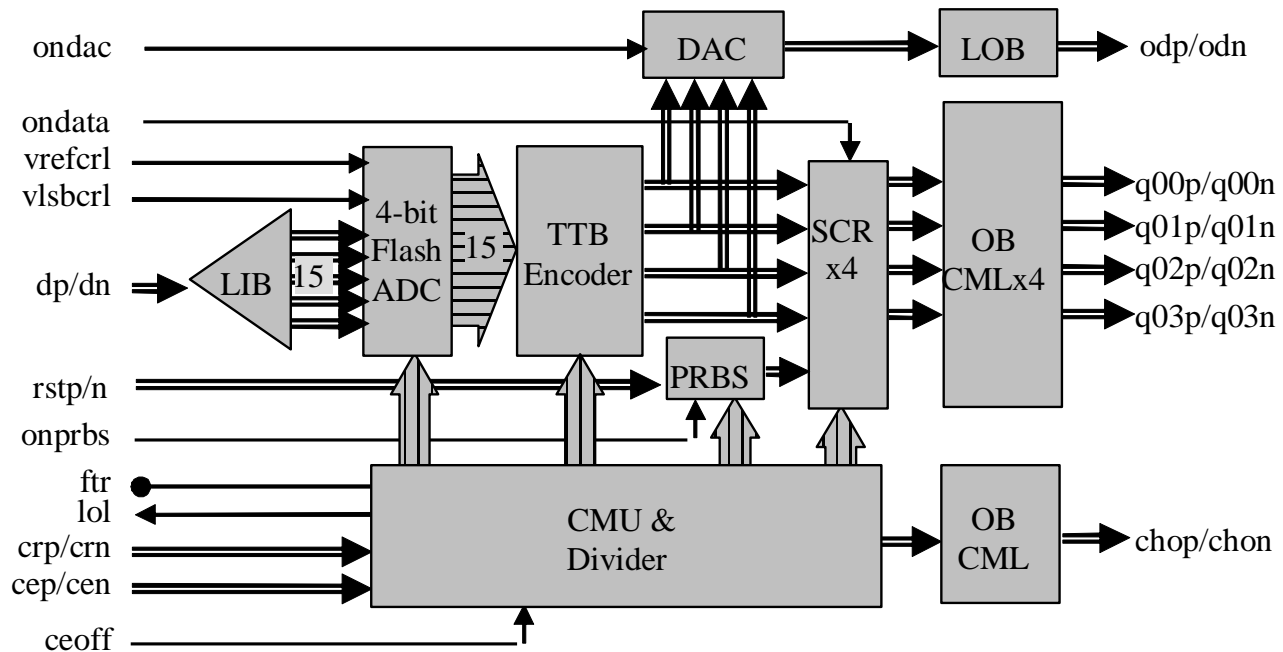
ondac
DAC
LOB
odp/odn
ondata
vrefcrl
vlsbcrl
4-bit Flash ADC
15
TTB Encoder
SCR x4
OB CMLx4
q00p/q00n
q01p/q01n
q02p/q02n
q03p/q03n
dp/dn
LIB
15
rstp/n
PRBS
onprbs
ftr
lol
crp/crn
cep/cen
CMU & Divider
OB CML
chop/chon
ceoff